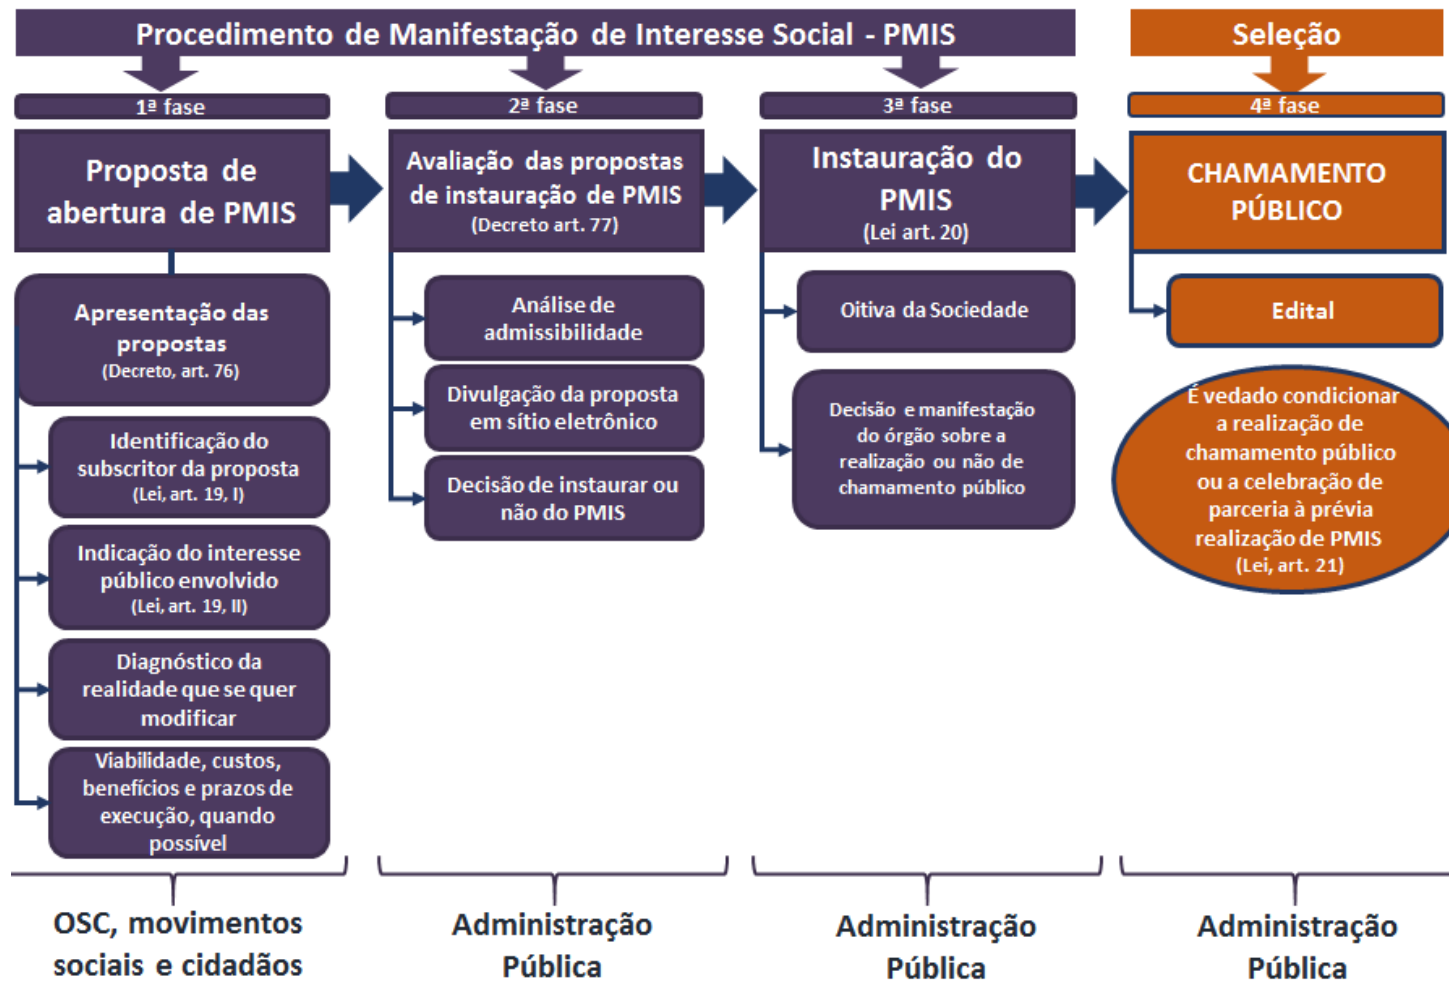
Procedimento de Manifestação de Interesse Social - PMIS

Seleção

1ª fase

Proposta de abertura de PMIS

Apresentação das propostas (Decreto, art. 76)

Identificação do subscritor da proposta (Lei, art. 19, I)

Indicação do interesse público envolvido (Lei, art. 19, II)

Diagnóstico da realidade que se quer modificar

Viabilidade, custos, benefícios e prazos de execução, quando possível

2ª fase

Avaliação das propostas de instauração de PMIS (Decreto art. 77)

Análise de admissibilidade

Divulgação da proposta em sítio eletrônico

Decisão de instaurar ou não do PMIS

3ª fase

Instauração do PMIS (Lei art. 20)

Oitiva da Sociedade

Decisão e manifestação do órgão sobre a realização ou não de chamamento público

4ª fase

CHAMAMENTO PÚBLICO

Edital

É vedado condicionar a realização de chamamento público ou a celebração de parceria à prévia realização de PMIS (Lei, art. 21)

OSC, movimentos sociais e cidadãos

Administração Pública

Administração Pública

Administração Pública